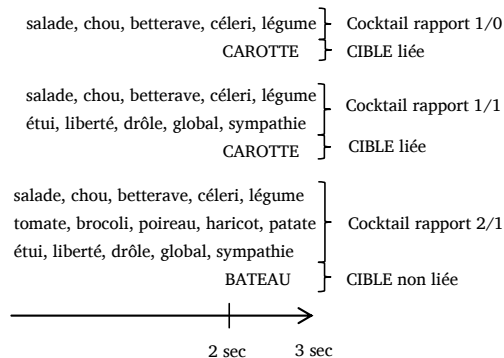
salade, chou, betterave, céleri, légume
CAROTTE
Cocktail rapport 1/0
CIBLE liée

salade, chou, betterave, céleri, légume
étui, liberté, drôle, global, sympathie
CAROTTE
Cocktail rapport 1/1
CIBLE liée

salade, chou, betterave, céleri, légume
tomate, brocoli, poireau, haricot, patate
étui, liberté, drôle, global, sympathie
BATEAU
Cocktail rapport 2/1
CIBLE non liée

2 sec
3 sec